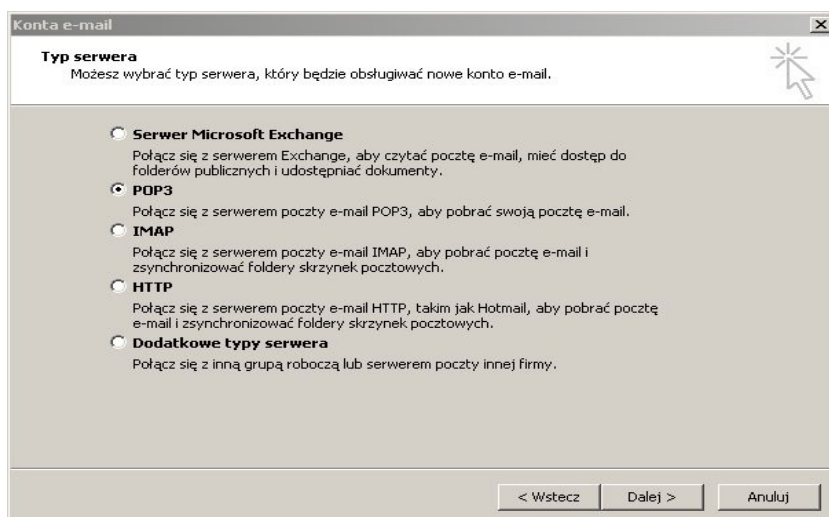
Konta e-mail

Typ serwera
Możesz wybrać typ serwera, który będzie obsługiwać nowe konto e-mail.

Serwer Microsoft Exchange
Połącz się z serwerem Exchange, aby czytać pocztę e-mail, mieć dostęp do folderów publicznych i udostępniać dokumenty.

POP3
Połącz się z serwerem poczty e-mail POP3, aby pobrać swoją pocztę e-mail.

IMAP
Połącz się z serwerem poczty e-mail IMAP, aby pobrać pocztę e-mail i zsynchronizować foldery skrzynek pocztowych.

HTTP
Połącz się z serwerem poczty e-mail HTTP, takim jak Hotmail, aby pobrać pocztę e-mail i zsynchronizować foldery skrzynek pocztowych.

Dodatkowe typy serwera
Połącz się z inną grupą roboczą lub serwerem poczty innej firmy.

< Wstecz | Dalej > | Anuluj